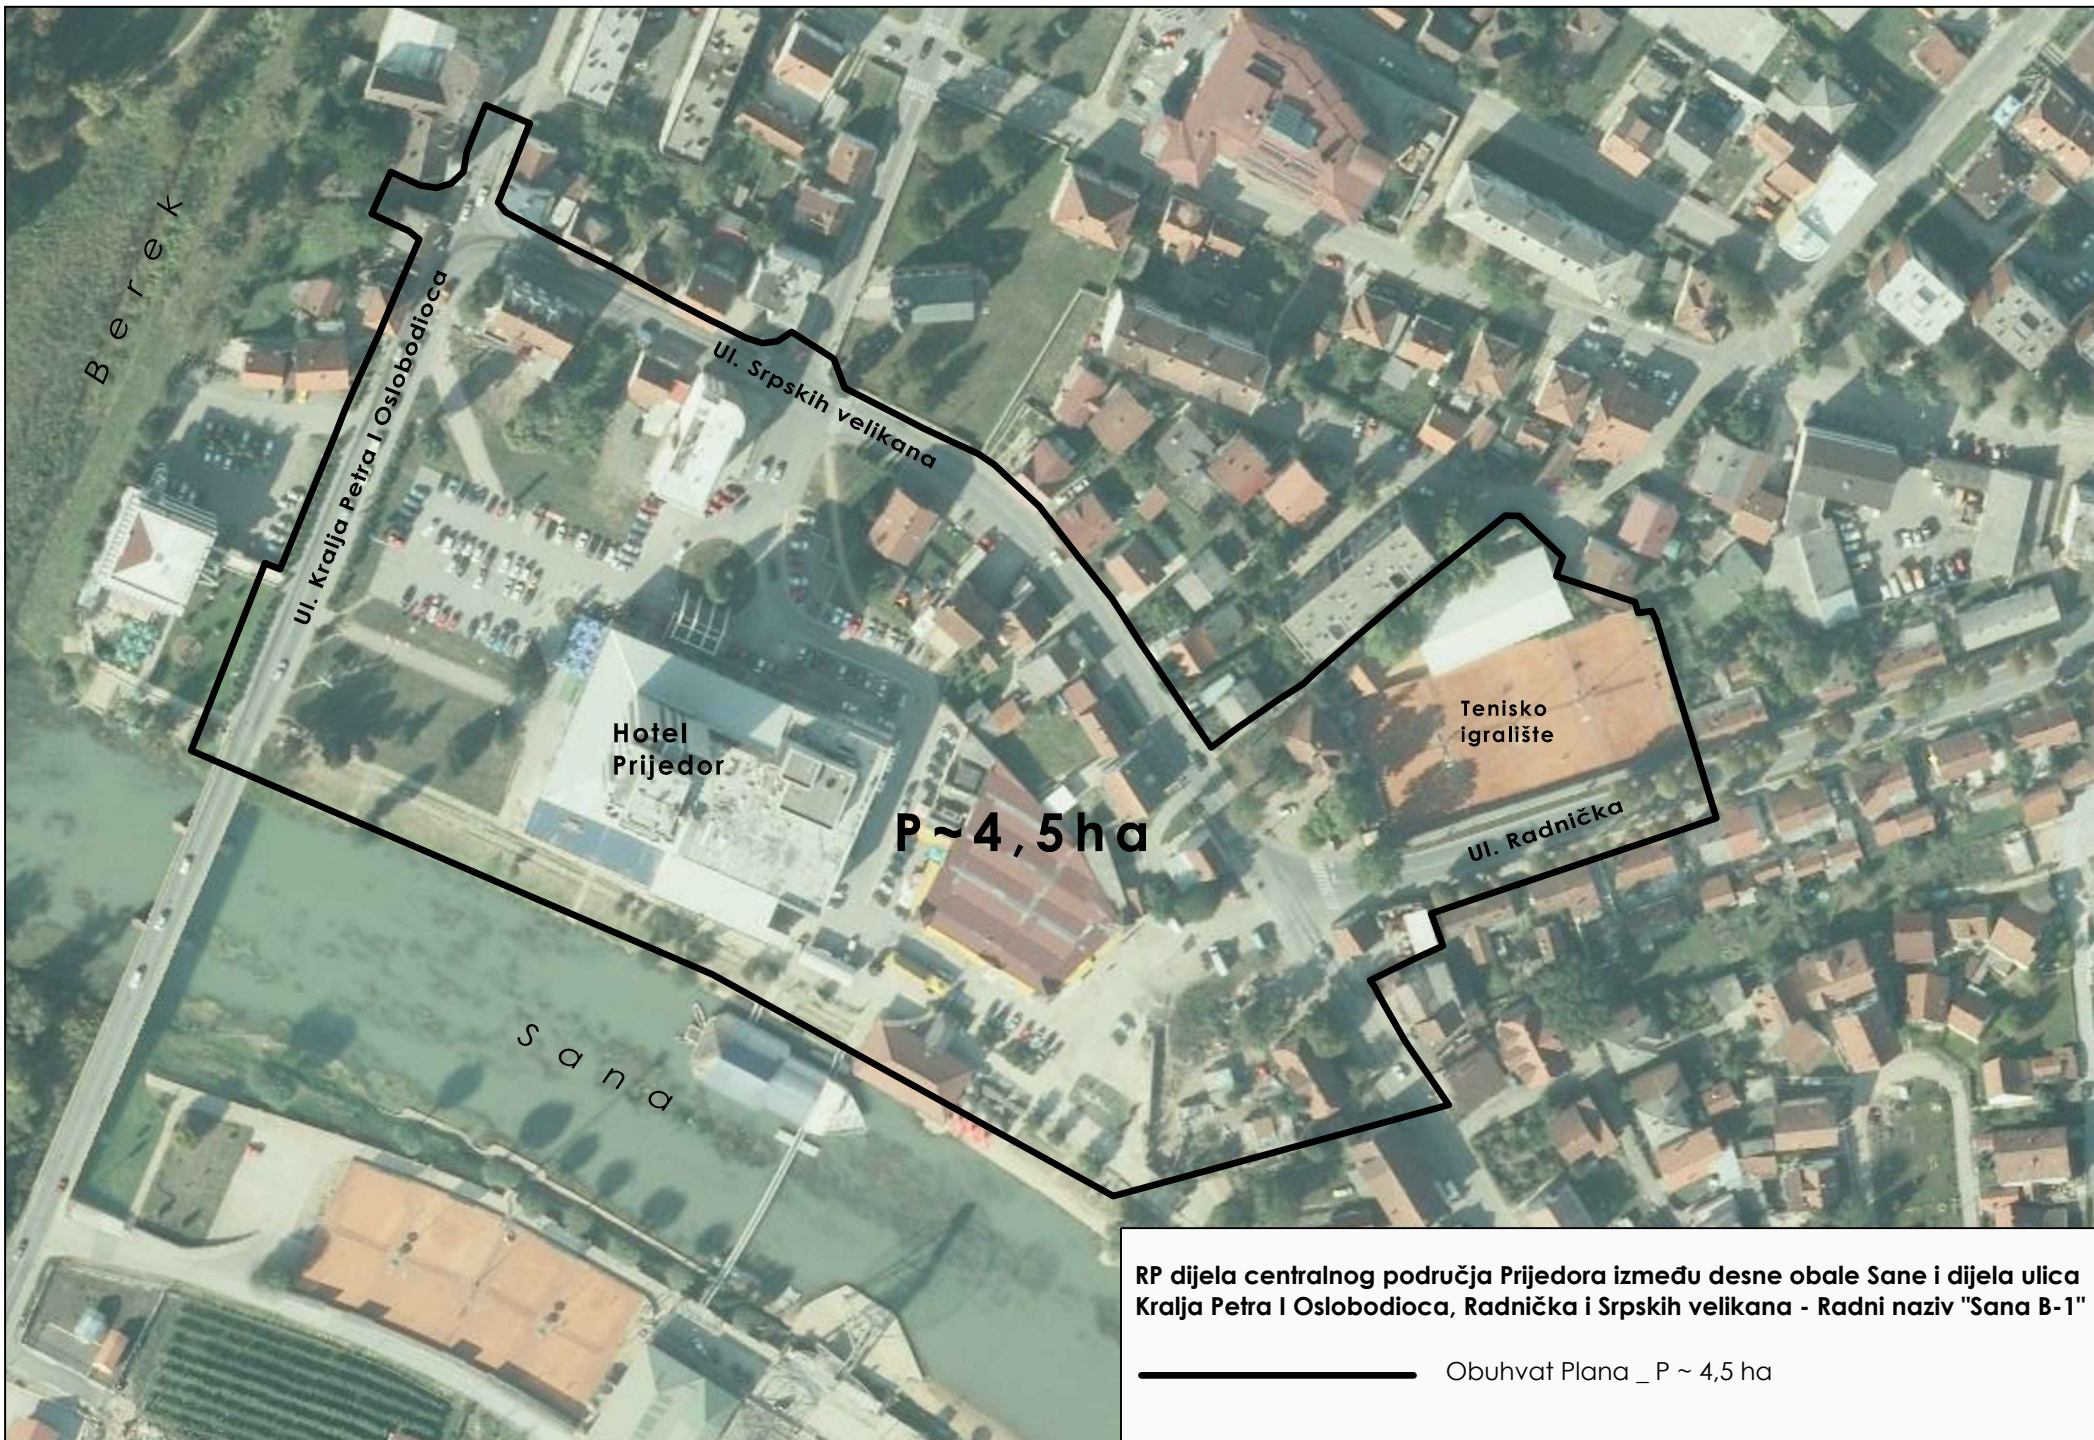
Berek

Ul. Kralja Petra I Oslobodioca

Ul. Srpskih velikana

Hotel Prijedor

P ~ 4,5ha

Tenisko igralište

Ul. Radnička

Sana

RP dijela centralnog područja Prijedora između desne obale Sane i dijela ulica Kralja Petra I Oslobodioca, Radnička i Srpskih velikana - Radni naziv "Sana B-1"

Obuhvat Plana _ P ~ 4,5 ha